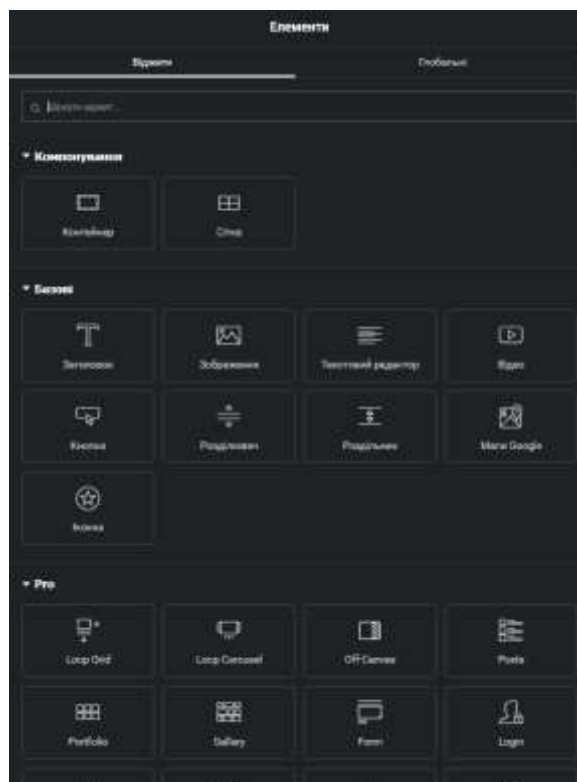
Елементи

Віджети

Глобальні

Шукати віджет...

Компонування

Контейнер

Сітка

Базові

Заголовок

Зображення

Текстовий редактор

Відео

Кнопка

Розділювач

Роздільник

Мапи Google

Іконка

Pro

Loop Grid

Loop Carousel

Off-Canvas

Posts

Portfolio

Gallery

Form

Login